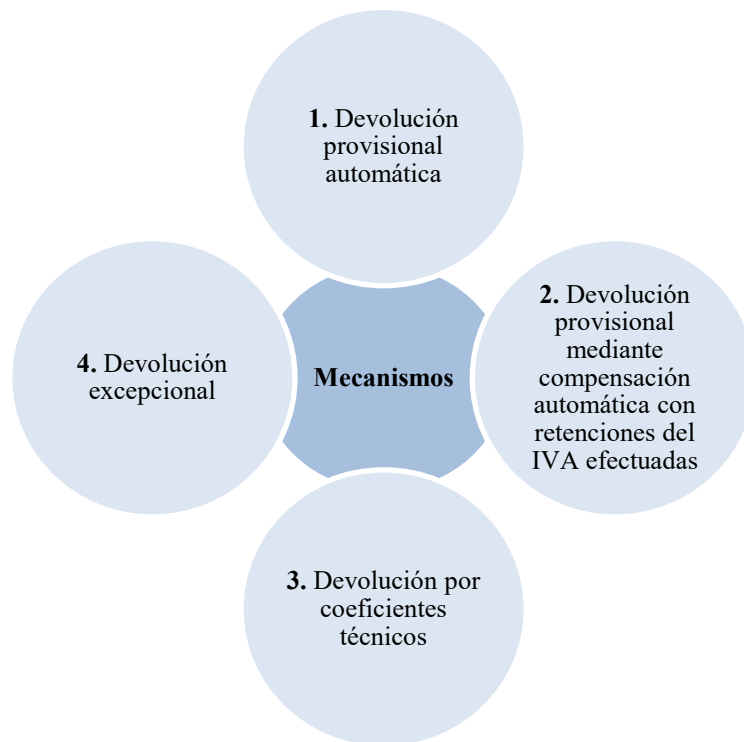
1. Devolución provisional automática

Mecanismos

2. Devolución provisional mediante compensación automática con retenciones del IVA efectuadas

3. Devolución por coeficientes técnicos

4. Devolución excepcional